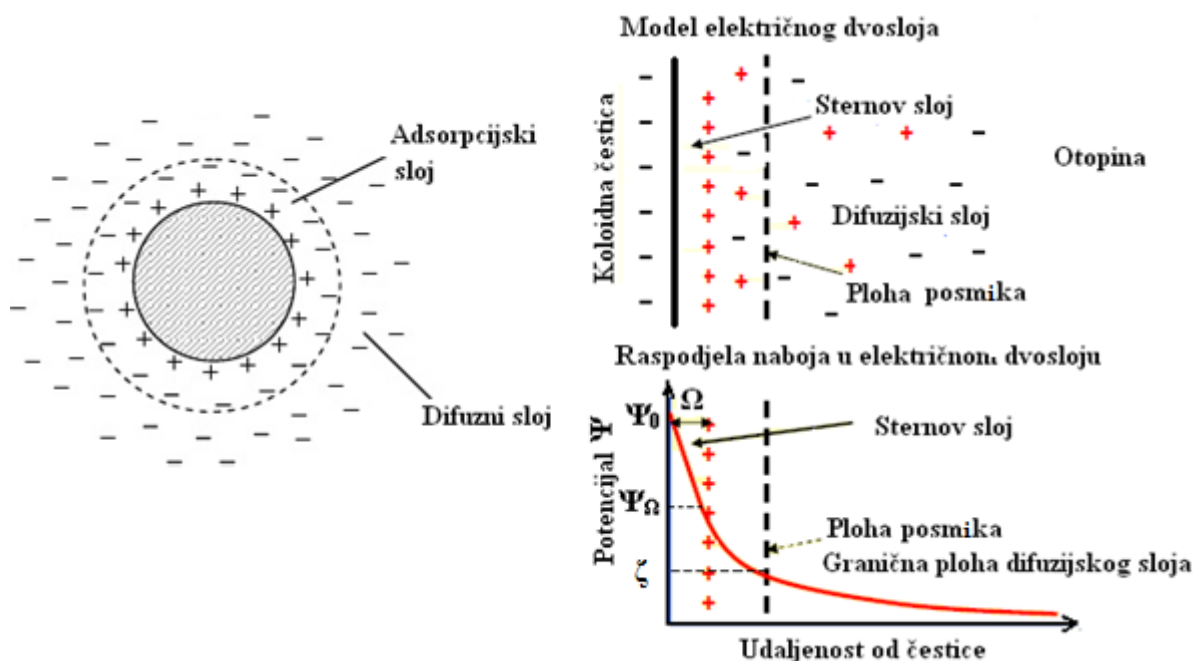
Adsorpcijski sloj

Difuzni sloj

Model električnog dvosloja

Koloidna čestica

Sternov sloj

Otopina

Difuzijski sloj

Ploha posmika

Raspodjela naboja u električnom dvosloju

$\Psi_0$ $\Omega$

Sternov sloj

Potencijal $\Psi$

$\Psi_\Omega$

Ploha posmika

$\zeta$

Granična ploha difuzijskog sloja

Udaljenost od čestice